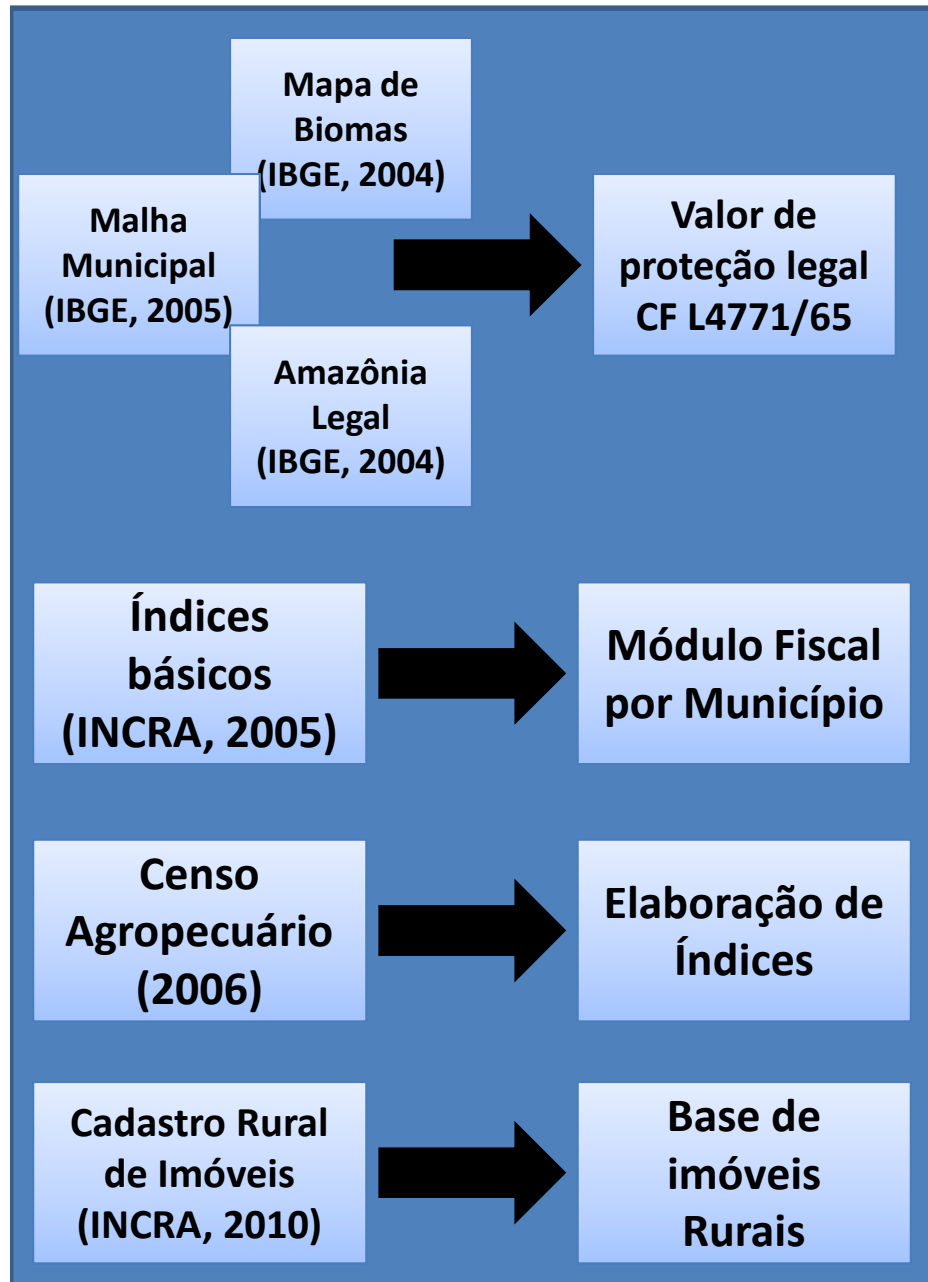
Mapa de Biomas (IBGE, 2004)

Malha Municipal (IBGE, 2005)

Amazônia Legal (IBGE, 2004)

Valor de proteção legal CF L4771/65

Índices básicos (INCRA, 2005)

Módulo Fiscal por Município

Censo Agropecuário (2006)

Elaboração de Índices

Cadastro Rural de Imóveis (INCRA, 2010)

Base de imóveis Rurais